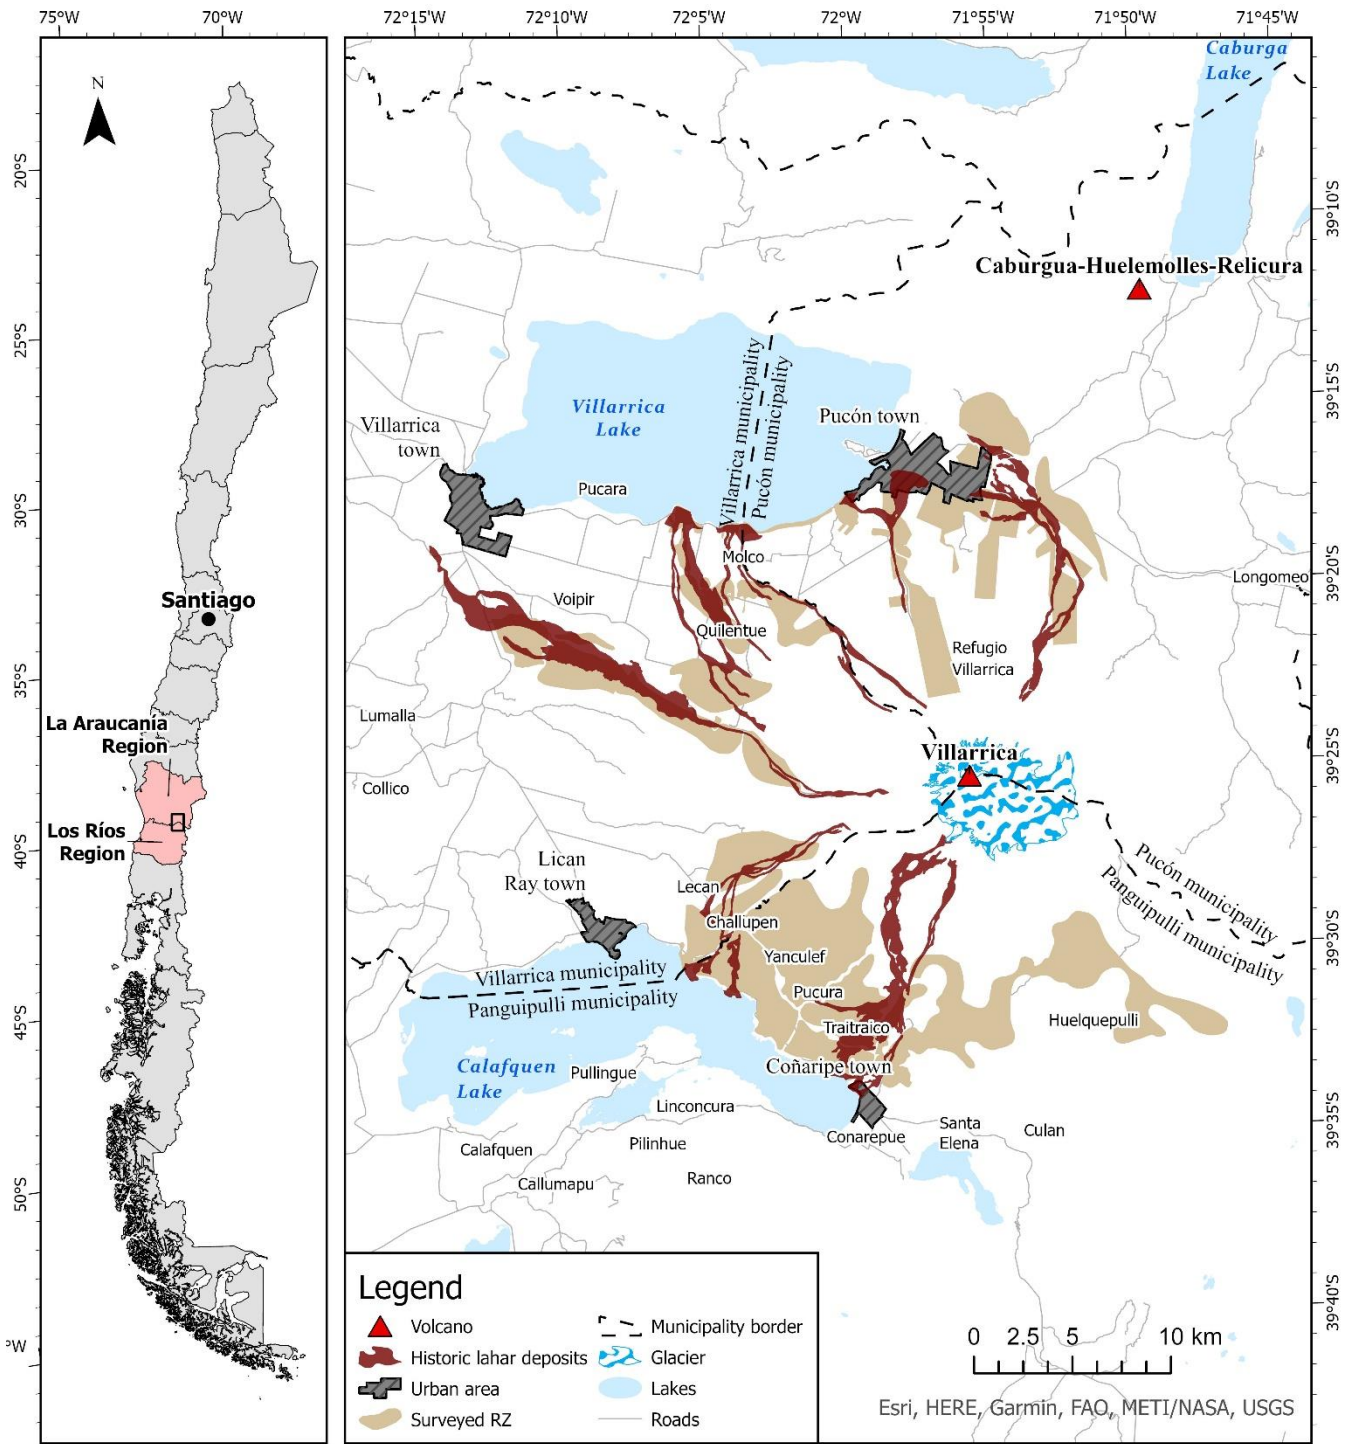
75°W 70°W

N

20°S
25°S
30°S
35°S
40°S
45°S
50°S
°W

Santiago
La Araucania Region
Los Ríos Region

72°15'W 72°10'W 72°5'W 72°W 71°55'W 71°50'W 71°45'W

39°10'S
39°15'S
39°20'S
39°25'S
39°30'S
39°35'S
39°40'S

Caburga Lake
Caburgua-Huelemolles-Relicura
Villarrica Lake
Villarrica municipality
Pucón municipality
Pucón town
Villarrica town
Pucara
Molco
Voipir
Quilentue
Refugio Villarrica
Longomeo
Lumalla
Villarrica
Collico
Pucón municipality
Panguipulli municipality
Lican Ray town
Lecan
Challupen
Yanculef
Villarrica municipality
Panguipulli municipality
Pucura
Traitraico
Huelquepulli
Calafquen Lake
Pullingue
Coñaripe town
Linconcura
Santa Elena
Culan
Conarepue
Calafquen
Pilinhue
Callumapu
Ranco

Legend
Volcano
Historic lahar deposits
Urban area
Surveyed RZ
Municipality border
Glacier
Lakes
Roads

0 2.5 5 10 km
Esri, HERE, Garmin, FAO, METI/NASA, USGS